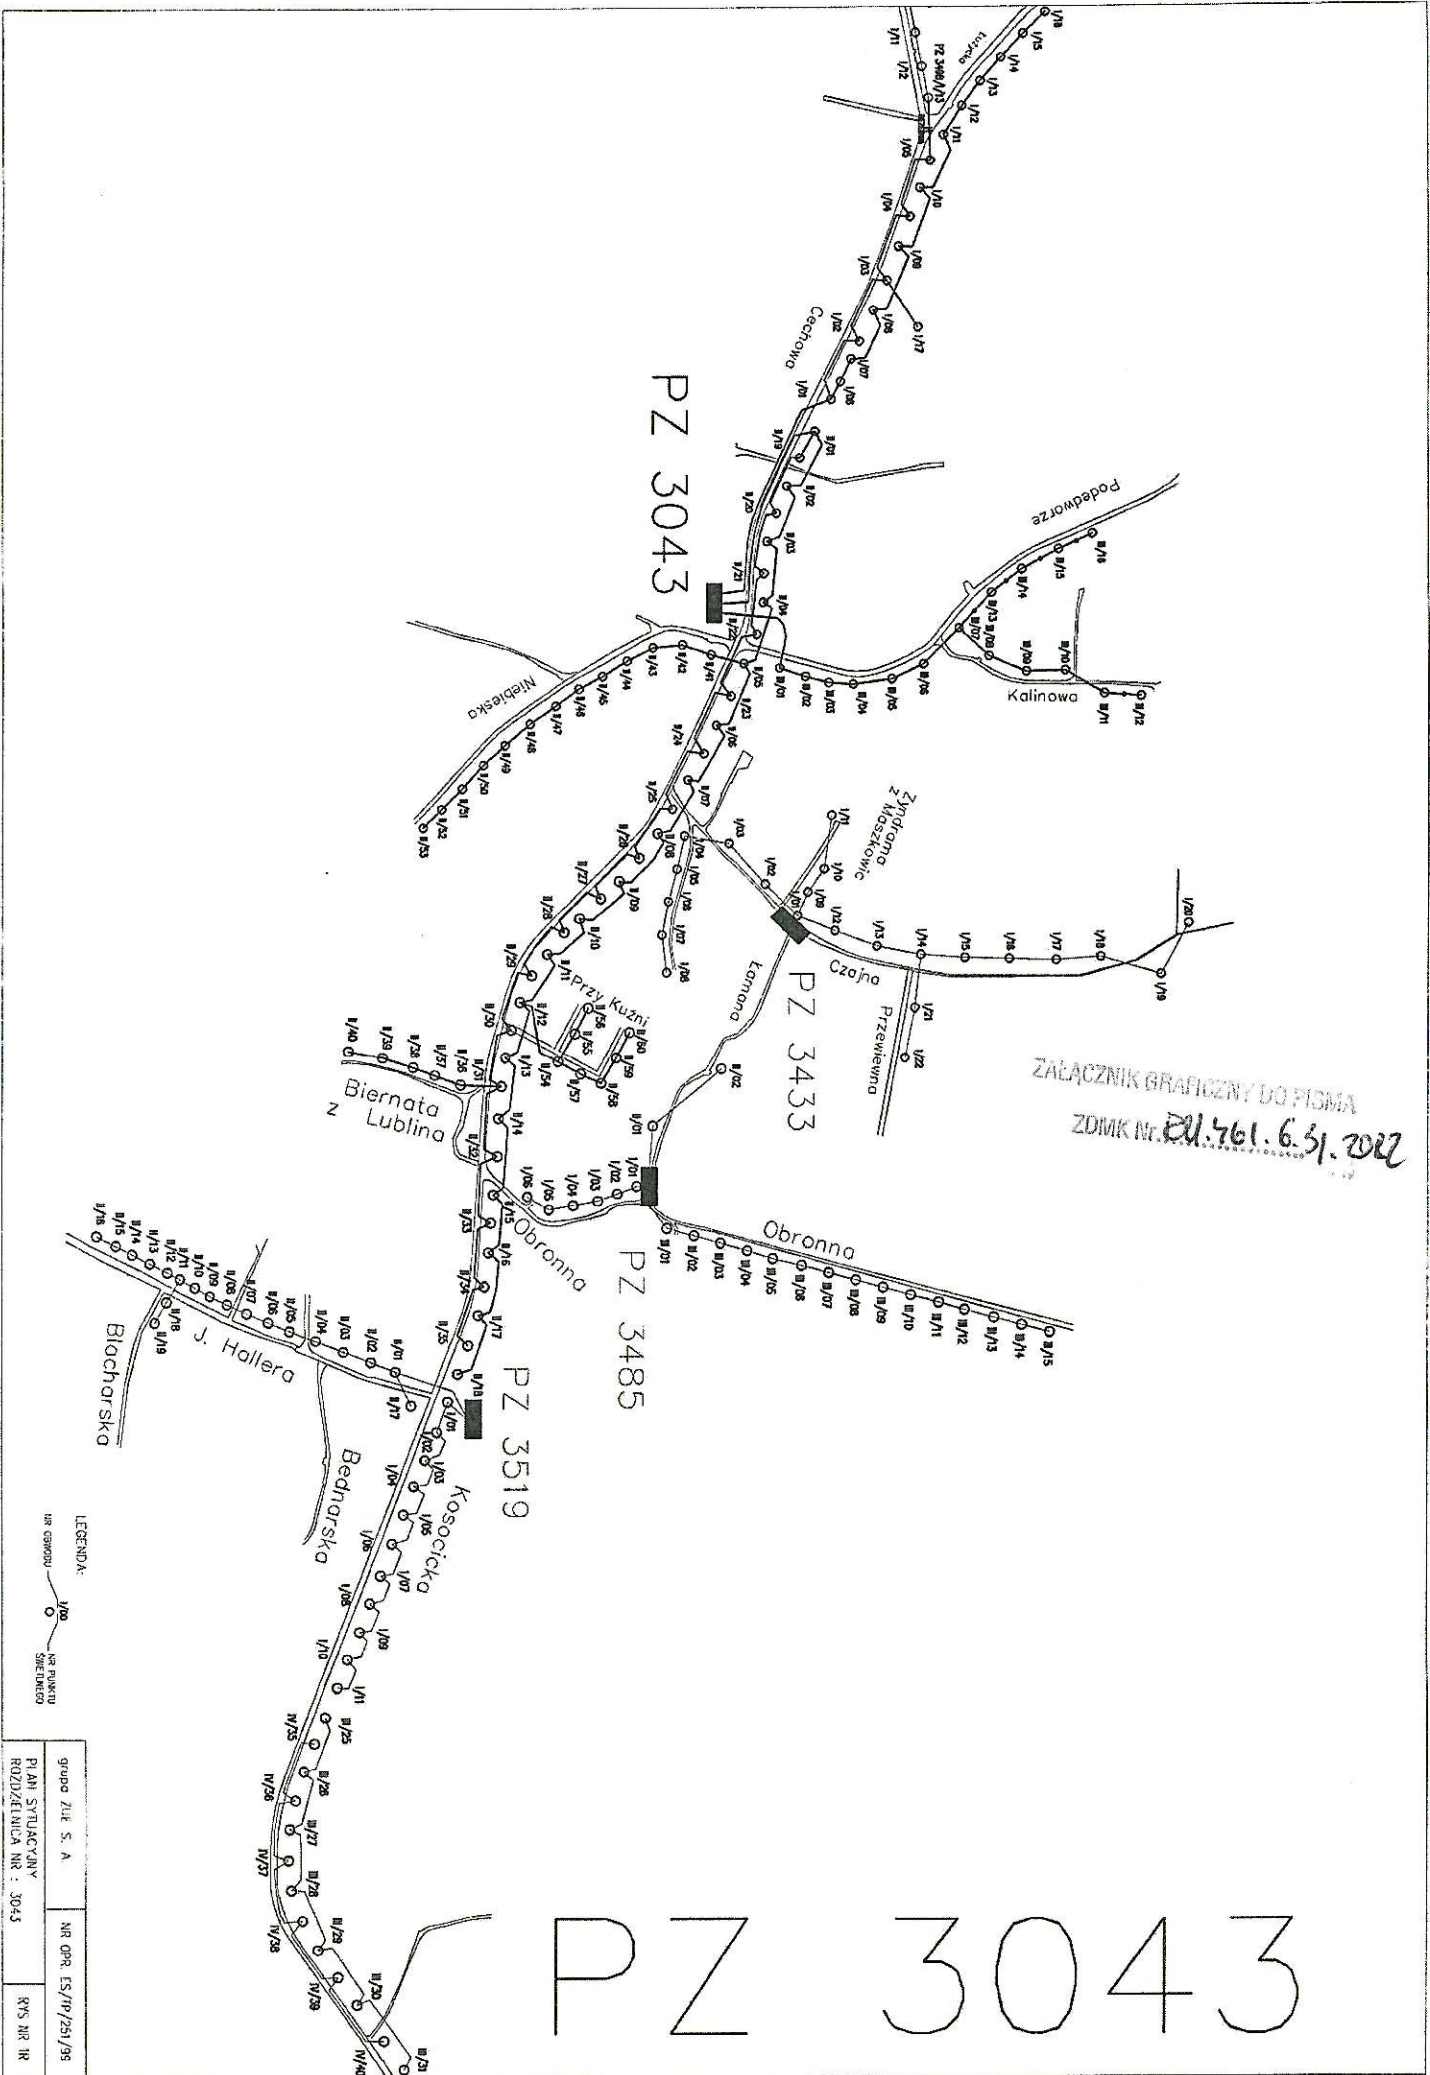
PZ 3043

Cechowa

Podedworze

Kalinowa

Niebieska

Zyndrama z Maszkowic

Czajna

Przewiewna

Łamana

PZ 3433

Przy Kuźni

Biernata z Lublina

Obronna

Obronna

PZ 3485

PZ 3519

J. Hallera

Blacharska

Bednarska

Kosocicka

ZAŁĄCZNIK GRAFICZNY DO PISMA ZDMK Nr. RU.461.6.51.2022

LEGENDA:
NR OBWODU I/00 NR PUNKTU ŚWIETLNEGO

| grupa ZUE S. A. | NR OPR. ES/TP/251/95 |
|---|---|
| PLAN SYTUACYJNY ROZDZIELNICA NR : 3043 | RYS NR 1R |

PZ 3043